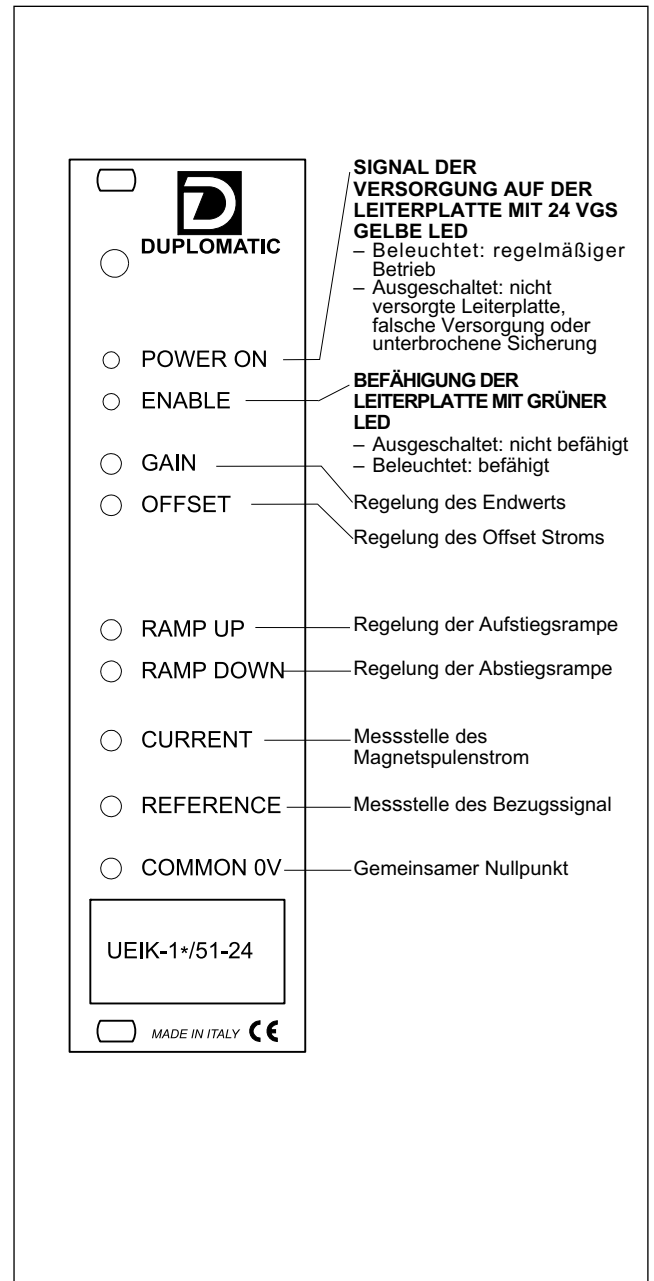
DUPLOMATIC

POWER ON

ENABLE

GAIN

OFFSET

RAMP UP

RAMP DOWN

CURRENT

REFERENCE

COMMON 0V

UEIK-1*/51-24

MADE IN ITALY CE

**SIGNAL DER VERSORGUNG AUF DER LEITERPLATTE MIT 24 VGS GELBE LED**
– Beleuchtet: regelmäßiger Betrieb
– Ausgeschaltet: nicht versorgte Leiterplatte, falsche Versorgung oder unterbrochene Sicherung

**BEFÄHIGUNG DER LEITERPLATTE MIT GRÜNER LED**
– Ausgeschaltet: nicht befähigt
– Beleuchtet: befähigt

Regelung des Endwerts

Regelung des Offset Stroms

Regelung der Aufstiegsrampe

Regelung der Abstiegsrampe

Messstelle des Magnetspulenstrom

Messstelle des Bezugssignal

Gemeinsamer Nullpunkt